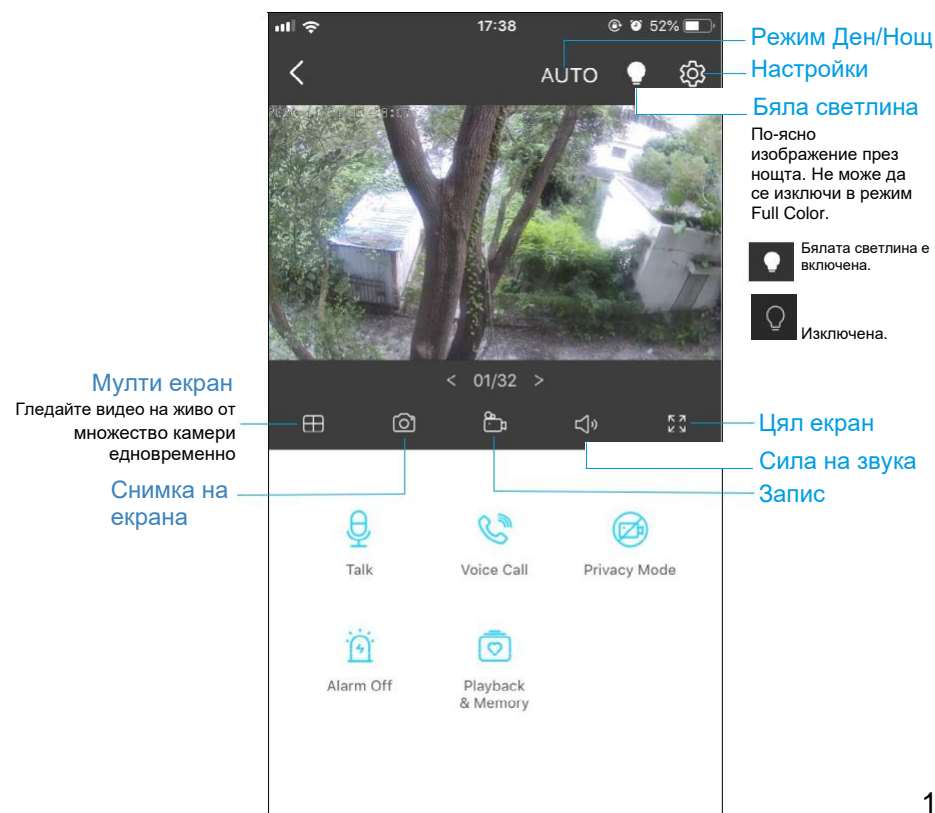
17:38 52%

AUTO

Режим Ден/Нощ

Настройки

Бяла светлина

По-ясно изображение през нощта. Не може да се изключи в режим Full Color.

Бялата светлина е включена.

Изключена.

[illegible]

< 01/32 >

Мулти екран

Гледайте видео на живо от множество камери едновременно

Цял екран

Сила на звука

Снимка на екрана

Запис

Talk

Voice Call

Privacy Mode

Alarm Off

Playback & Memory

1